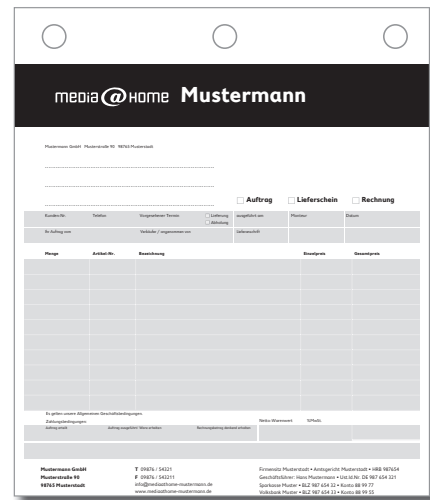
media@HOME Mustermann

Mustermann GmbH · Musterstraße 90 · 98765 Musterstadt

Auftrag
Lieferschein
Rechnung

| Kunden-Nr. | Telefon | Vereinbarter Termin | Lieferung / Abholung | ausgeführt am | Monteur | Datum |
|---|---|---|---|---|---|---|
| Ihr Auftrag vom | | Verkäufer / angenommen von | | Lieferanschrift | | |

| Menge | Artikel-Nr. | Bezeichnung | Einzelpreis | Gesamtpreis |
|---|---|---|---|---|

Es gelten unsere Allgemeinen Geschäftsbedingungen.

Zahlungsbedingungen:

Netto Warenwert | 19% MwSt.

Auftrag erteilt | Auftrag ausgeführt / Ware erhalten | Rechnungsbetrag dankend erhalten

Mustermann GmbH
Musterstraße 90
98765 Musterstadt

T 09876 / 54321
F 09876 / 543211
info@mediaathome-mustermann.de
www.mediaathome-mustermann.de

Firmensitz Musterstadt • Amtsgericht Musterstadt • HRB 987654
Geschäftsführer: Hans Mustermann • Ust.Id.Nr. DE 987 654 321
Sparkasse Muster • BLZ 987 654 32 • Konto 88 99 77
Volksbank Muster • BLZ 987 654 33 • Konto 88 99 55